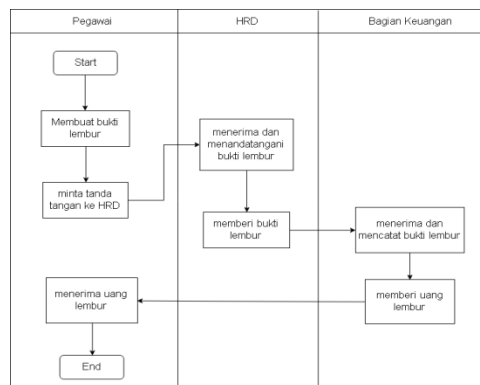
Pegawai

HRD

Bagian Keuangan

Start

Membuat bukti lembur

minta tanda tangan ke HRD

menerima dan menandatangani bukti lembur

memberi bukti lembur

menerima dan mencatat bukti lembur

memberi uang lembur

menerima uang lembur

End